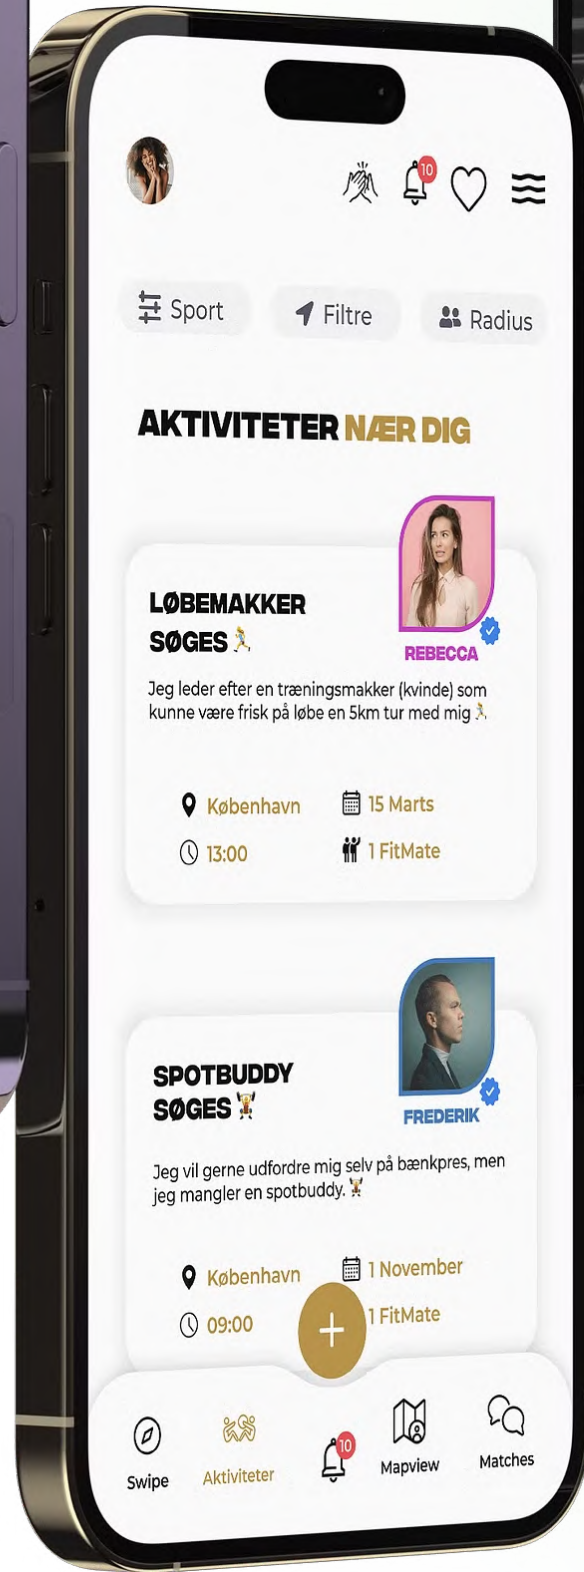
10

Sport
Filtre
Radius

AKTIVITETER NÆR DIG

LØBEMAKKER SØGES 🏃

REBECCA

Jeg leder efter en træningsmakker (kvinde) som kunne være frisk på løbe en 5km tur med mig 🏃

København
15 Marts
13:00
1 FitMate

SPOTBUDDY SØGES 🏋

FREDERIK

Jeg vil gerne udfordre mig selv på bænkpres, men jeg mangler en spotbuddy. 🏋

København
1 November
09:00
1 FitMate

Swipe
Aktiviteter
10
Mapview
Matches